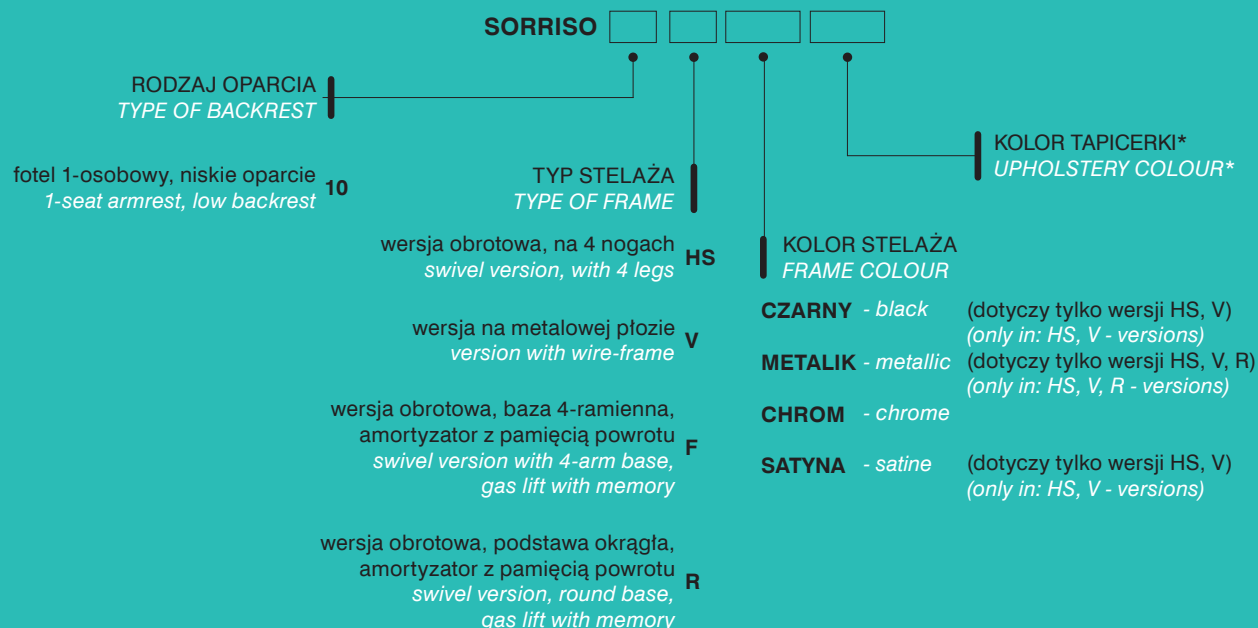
SORRISO

RODZAJ OPARCIA
TYPE OF BACKREST

KOLOR TAPICERKI*
UPHOLSTERY COLOUR*

fotel 1-osobowy, niskie oparcie
1-seat armrest, low backrest 10

TYP STELAŻA
TYPE OF FRAME

wersja obrotowa, na 4 nogach
swivel version, with 4 legs HS

KOLOR STELAŻA
FRAME COLOUR

CZARNY - black (dotyczy tylko wersji HS, V)
(only in: HS, V - versions)

METALIK - metallic (dotyczy tylko wersji HS, V, R)
(only in: HS, V, R - versions)

CHROM - chrome

SATYNA - satine (dotyczy tylko wersji HS, V)
(only in: HS, V - versions)

wersja na metalowej płozie
version with wire-frame V

wersja obrotowa, baza 4-ramienna, amortyzator z pamięcią powrotu
swivel version with 4-arm base, gas lift with memory F

wersja obrotowa, podstawa okrągła, amortyzator z pamięcią powrotu
swivel version, round base, gas lift with memory R